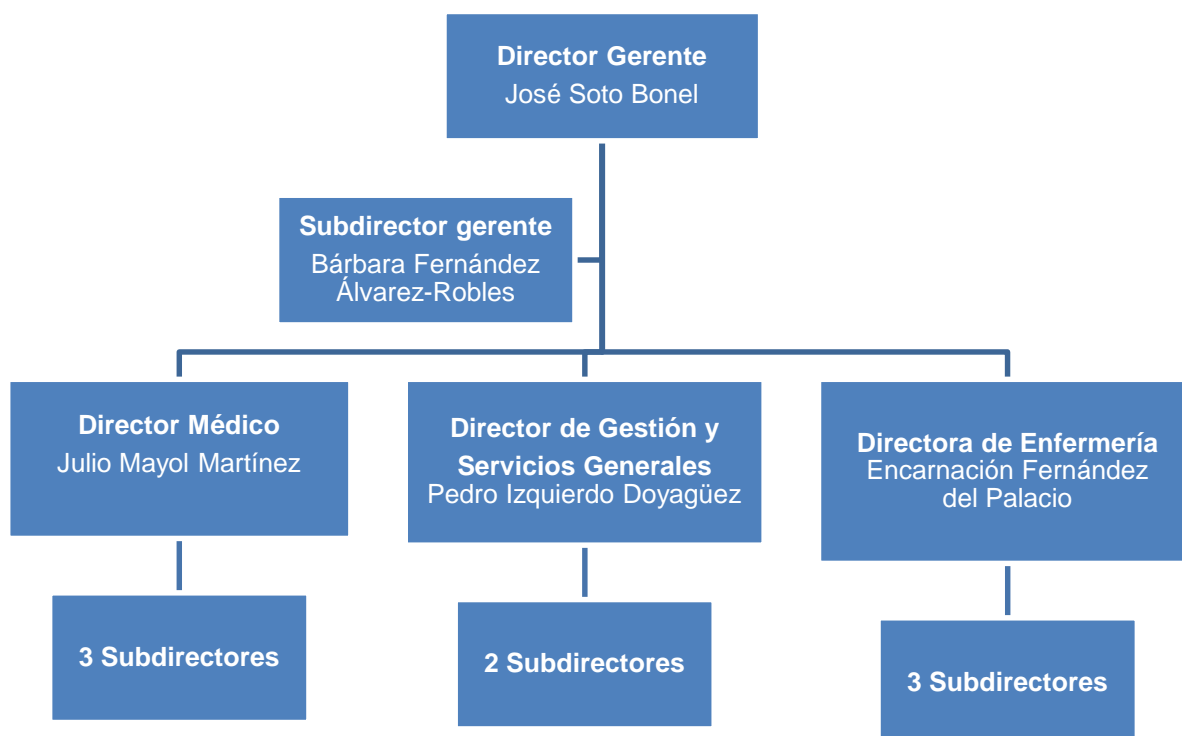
Director Gerente
José Soto Bonel

Subdirector gerente
Bárbara Fernández Álvarez-Robles

Director Médico
Julio Mayol Martínez

3 Subdirectores

Director de Gestión y Servicios Generales
Pedro Izquierdo Doyagüez

2 Subdirectores

Directora de Enfermería
Encarnación Fernández del Palacio

3 Subdirectores